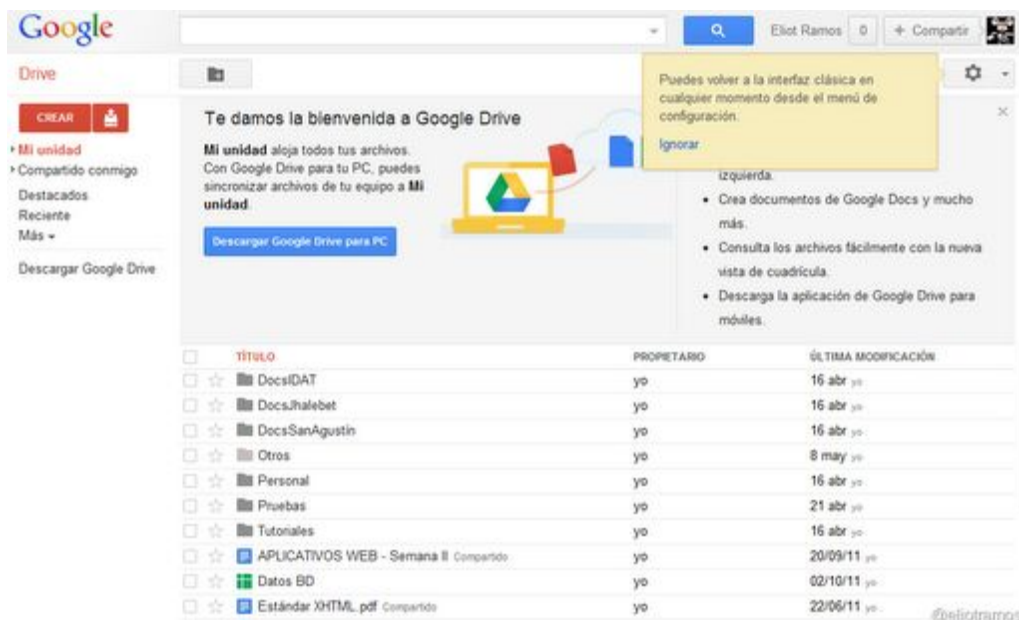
Google

Eliot Ramos 0 + Compartir

Drive

CREAR

Mi unidad
Compartido conmigo
Destacados
Reciente
Más

Descargar Google Drive

Te damos la bienvenida a Google Drive

**Mi unidad** aloja todos tus archivos. Con Google Drive para tu PC, puedes sincronizar archivos de tu equipo a **Mi unidad**.

Descargar Google Drive para PC

Puedes volver a la interfaz clásica en cualquier momento desde el menú de configuración.

Ignorar

izquierda.

- Crea documentos de Google Docs y mucho más.
- Consulta los archivos fácilmente con la nueva vista de cuadrícula.
- Descarga la aplicación de Google Drive para móviles.

| TÍTULO | PROPIETARIO | ÚLTIMA MODIFICACIÓN |
|---|---|---|
| DocsIDAT | yo | 16 abr yo |
| DocsJhalebet | yo | 16 abr yo |
| DocsSanAgustín | yo | 16 abr yo |
| Otros | yo | 8 may yo |
| Personal | yo | 16 abr yo |
| Pruebas | yo | 21 abr yo |
| Tutoriales | yo | 16 abr yo |
| APLICATIVOS WEB - Semana II Compartido | yo | 20/09/11 yo |
| Datos BD | yo | 02/10/11 yo |
| Estándar XHTML.pdf Compartido | yo | 22/06/11 yo |

@eliotrumos